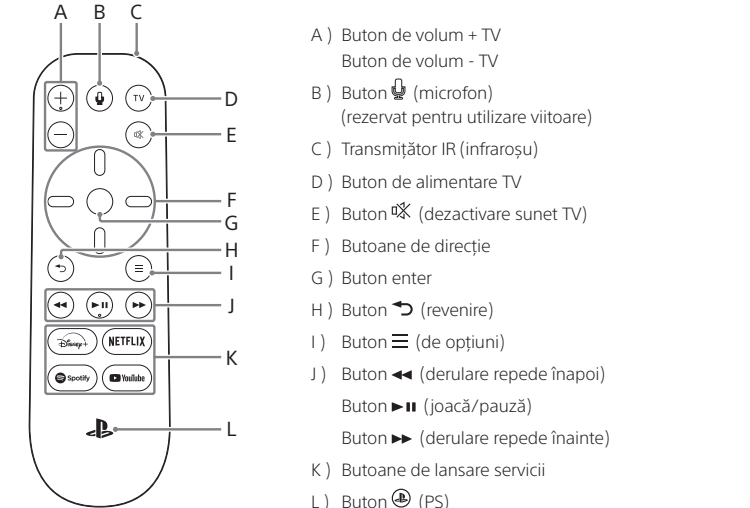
A B C

D

E

F

G

H

I

J

K

L

TV

Disney+ NETFLIX

Spotify YouTube

A ) Buton de volum + TV
Buton de volum - TV

B ) Buton 🎙 (microfon)
(rezervat pentru utilizare viitoare)

C ) Transmițător IR (infraroșu)

D ) Buton de alimentare TV

E ) Buton 🔇 (dezactivare sunet TV)

F ) Butoane de direcție

G ) Buton enter

H ) Buton ↶ (revenire)

I ) Buton ☰ (de opțiuni)

J ) Buton ◀◀ (derulare repede înapoi)

Buton ▶❚❚ (joacă/pauză)

Buton ▶▶ (derulare repede înainte)

K ) Butoane de lansare servicii

L ) Buton (PS)